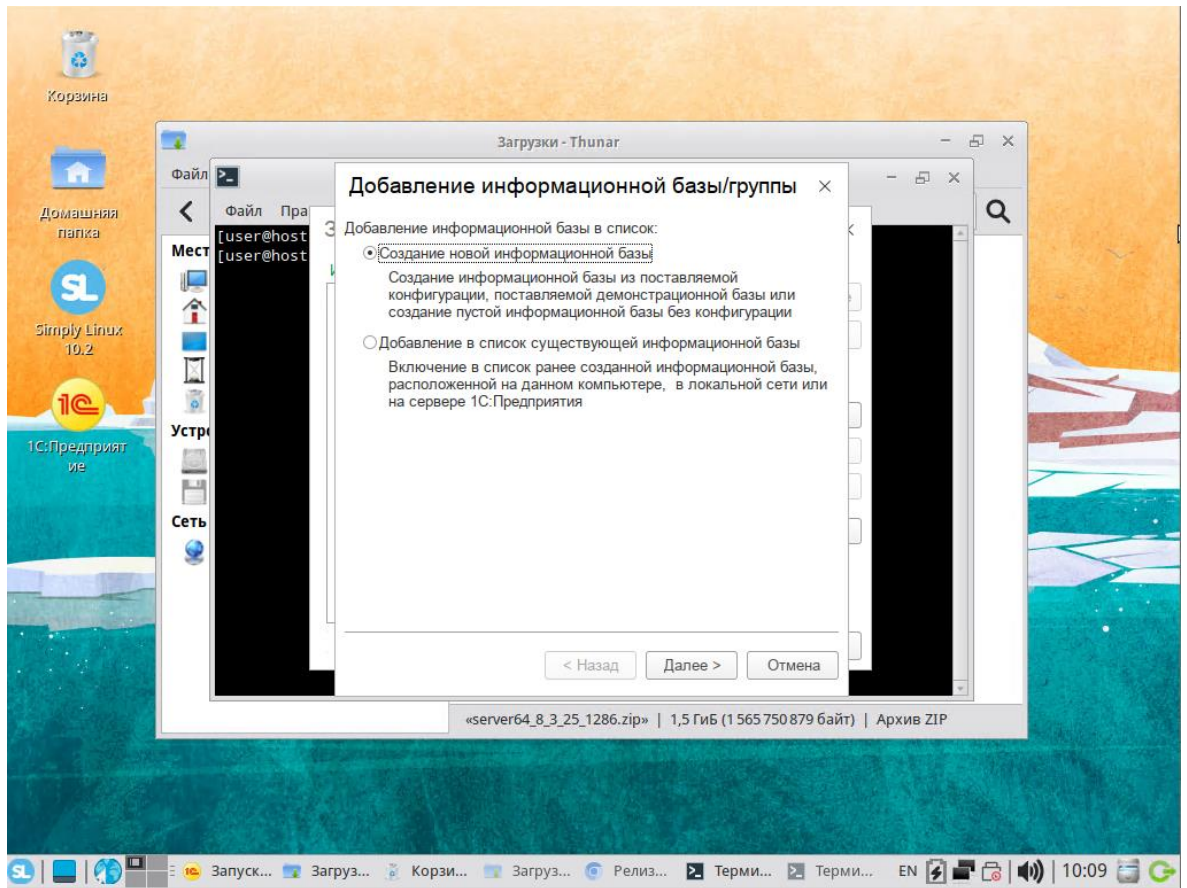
Корзина

Домашняя папка

Simply Linux 10.2

1С:Предприятие

Загрузки - Thunar

Файл

Мест

Устр

Сеть

Файл Пра

[user@host
[user@host

Добавление информационной базы/группы

Добавление информационной базы в список:

Создание новой информационной базы

Создание информационной базы из поставляемой конфигурации, поставляемой демонстрационной базы или создание пустой информационной базы без конфигурации

Добавление в список существующей информационной базы

Включение в список ранее созданной информационной базы, расположенной на данном компьютере, в локальной сети или на сервере 1С:Предприятия

< Назад
Далее >
Отмена

«server64_8_3_25_1286.zip» | 1,5 ГиБ (1 565 750 879 байт) | Архив ZIP

Запуск... Загруз... Корзи... Загруз... Релиз... Терми... Терми... EN 10:09